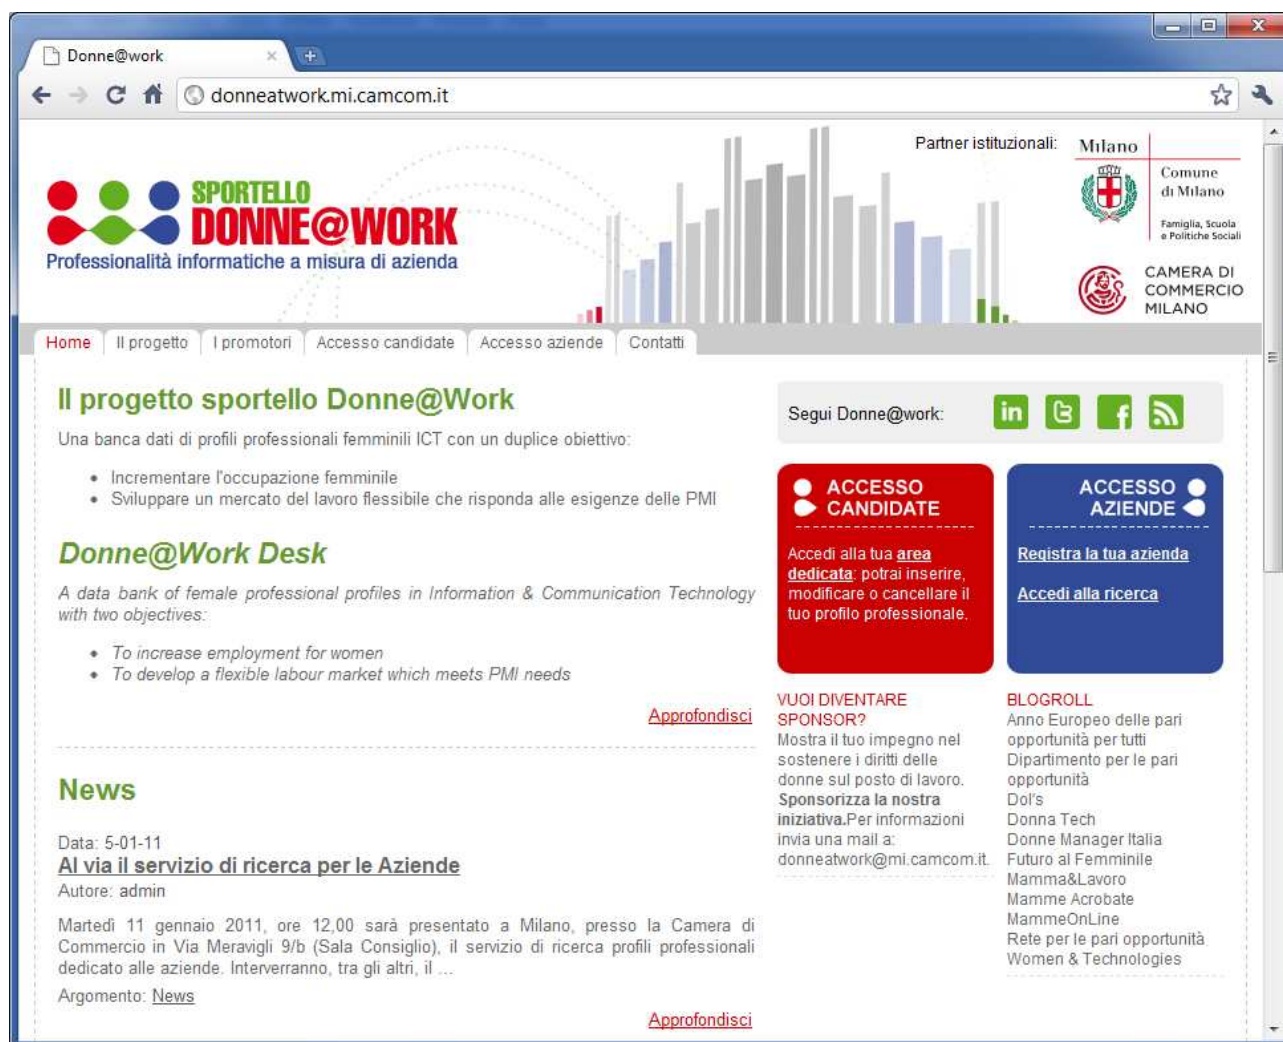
Donne@work

donneatwork.mi.camcom.it

SPORTELLO
DONNE@WORK
Professionalità informatiche a misura di azienda

Partner istituzionali:

Milano
Comune di Milano
Famiglia, Scuola e Politiche Sociali

CAMERA DI COMMERCIO MILANO

Home | Il progetto | I promotori | Accesso candidate | Accesso aziende | Contatti

Il progetto sportello Donne@Work

Una banca dati di profili professionali femminili ICT con un duplice obiettivo:

- Incrementare l'occupazione femminile
- Sviluppare un mercato del lavoro flessibile che risponda alle esigenze delle PMI

Donne@Work Desk

A data bank of female professional profiles in Information & Communication Technology with two objectives:

- To increase employment for women
- To develop a flexible labour market which meets PMI needs

Approfondisci

News

Data: 5-01-11
Al via il servizio di ricerca per le Aziende
Autore: admin

Martedì 11 gennaio 2011, ore 12,00 sarà presentato a Milano, presso la Camera di Commercio in Via Meravigli 9/b (Sala Consiglio), il servizio di ricerca profili professionali dedicato alle aziende. Interverranno, tra gli altri, il ...

Argomento: News

Approfondisci

Segui Donne@work:

ACCESSO CANDIDATE

Accedi alla tua area dedicata: potrai inserire, modificare o cancellare il tuo profilo professionale.

ACCESSO AZIENDE

Registra la tua azienda

Accedi alla ricerca

VUOI DIVENTARE SPONSOR?
Mostra il tuo impegno nel sostenere i diritti delle donne sul posto di lavoro. Sponsorizza la nostra iniziativa. Per informazioni invia una mail a: donneatwork@mi.camcom.it.

BLOGROLL
Anno Europeo delle pari opportunità per tutti
Dipartimento per le pari opportunità
DoI's
Donna Tech
Donne Manager Italia
Futuro al Femminile
Mamma&Lavoro
Mamme Acrobate
MammeOnLine
Rete per le pari opportunità
Women & Technologies